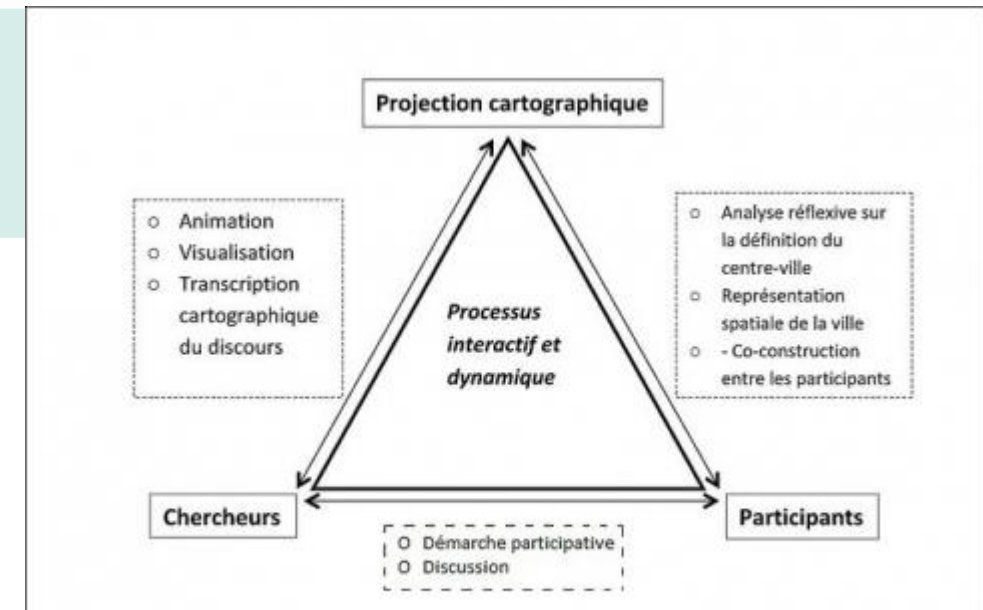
Projection cartographique

○ Animation
○ Visualisation
○ Transcription cartographique du discours

○ Analyse réflexive sur la définition du centre-ville
○ Représentation spatiale de la ville
○ - Co-construction entre les participants

Processus interactif et dynamique

Chercheurs

Participants

○ Démarche participative
○ Discussion